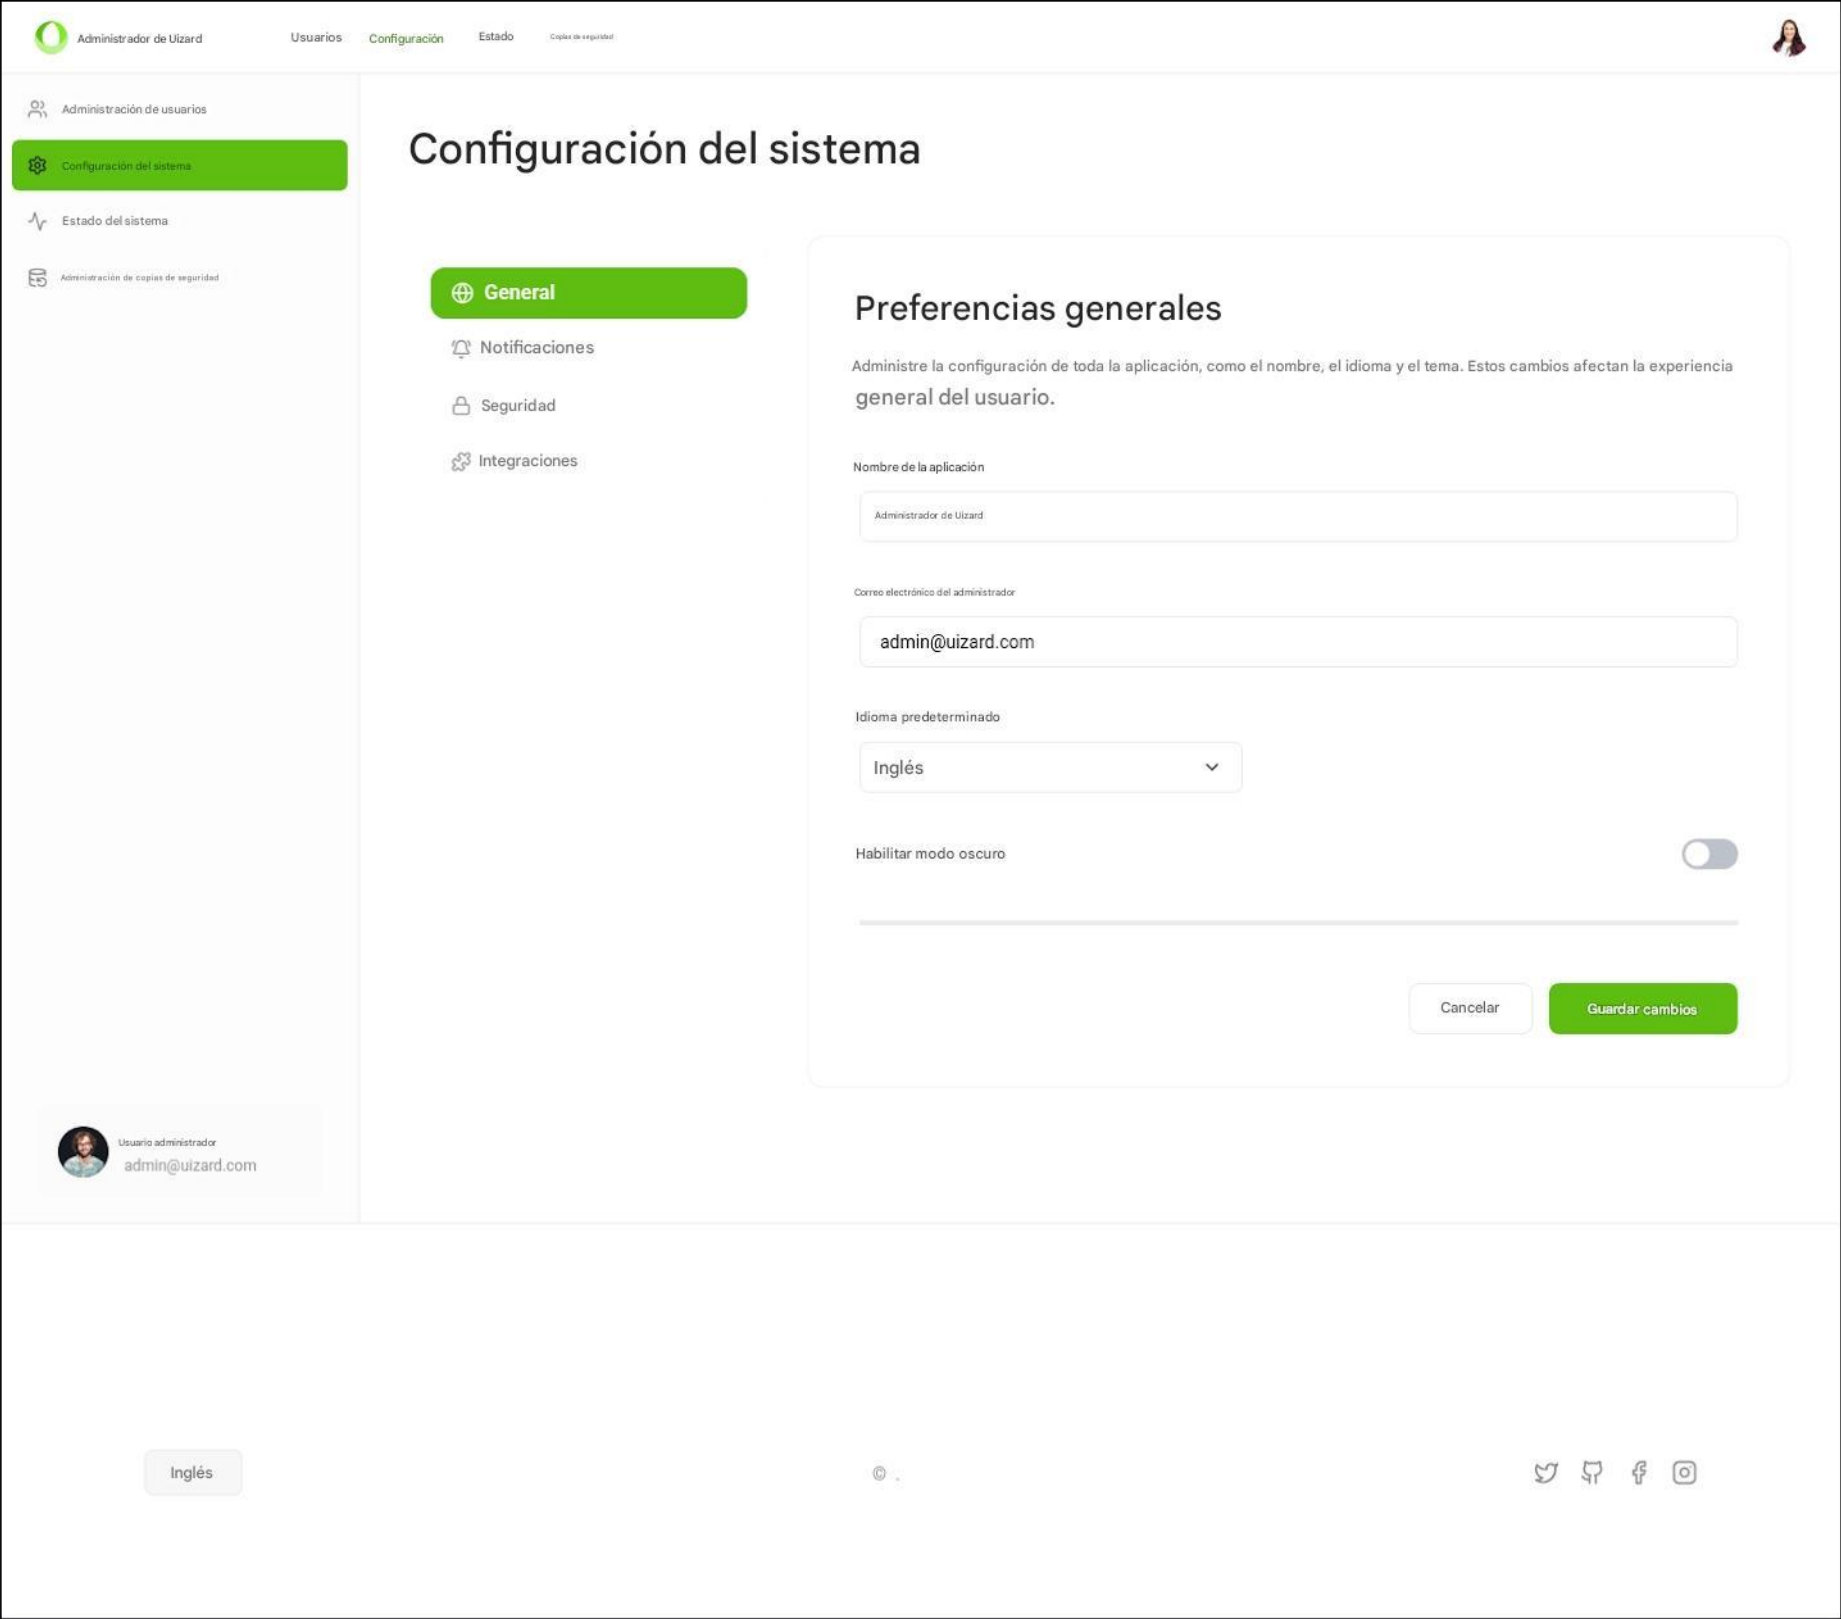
Administrador de Uizard

Usuarios
Configuración
Estado
Copias de seguridad

Administración de usuarios

Configuración del sistema

Estado del sistema

Administración de copias de seguridad

Configuración del sistema

General

Notificaciones

Seguridad

Integraciones

Preferencias generales

Administre la configuración de toda la aplicación, como el nombre, el idioma y el tema. Estos cambios afectan la experiencia general del usuario.

Nombre de la aplicación

Administrador de Uizard

Correo electrónico del administrador

admin@uizard.com

Idioma predeterminado

Inglés

Habilitar modo oscuro

Cancelar

Guardar cambios

Usuario administrador
admin@uizard.com

Inglés

© .